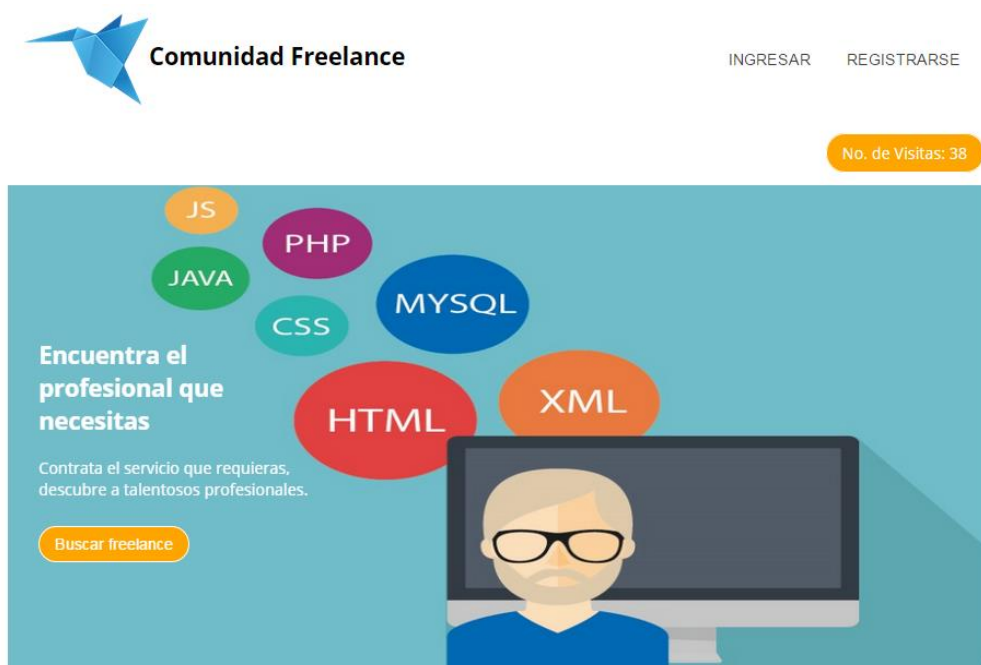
Comunidad Freelance

INGRESAR REGISTRARSE

No. de Visitas: 38

JS
PHP
JAVA
MYSQL
CSS

Encuentra el profesional que necesitas

XML
HTML

Contrata el servicio que requieras, descubre a talentosos profesionales.

Buscar freelance